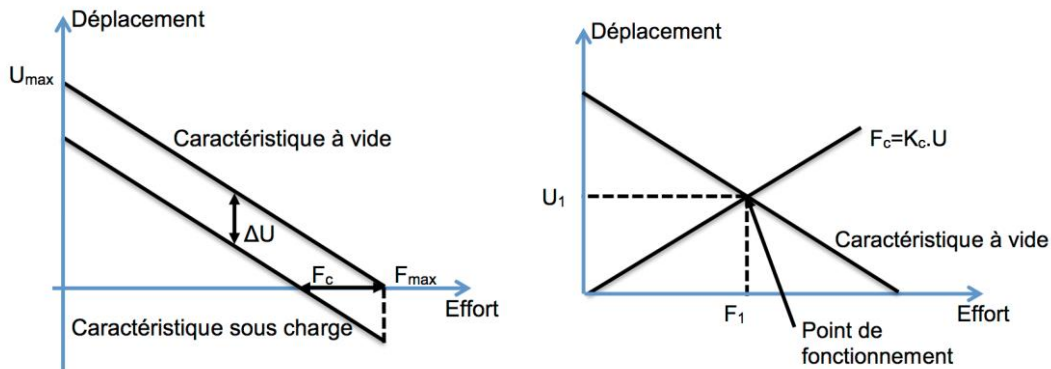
Déplacement

$U_{max}$

Caractéristique à vide

ΔU

$F_c$

$F_{max}$

Effort

Caractéristique sous charge

Déplacement

$F_c=K_c.U$

$U_1$

Caractéristique à vide

$F_1$

Effort

Point de fonctionnement